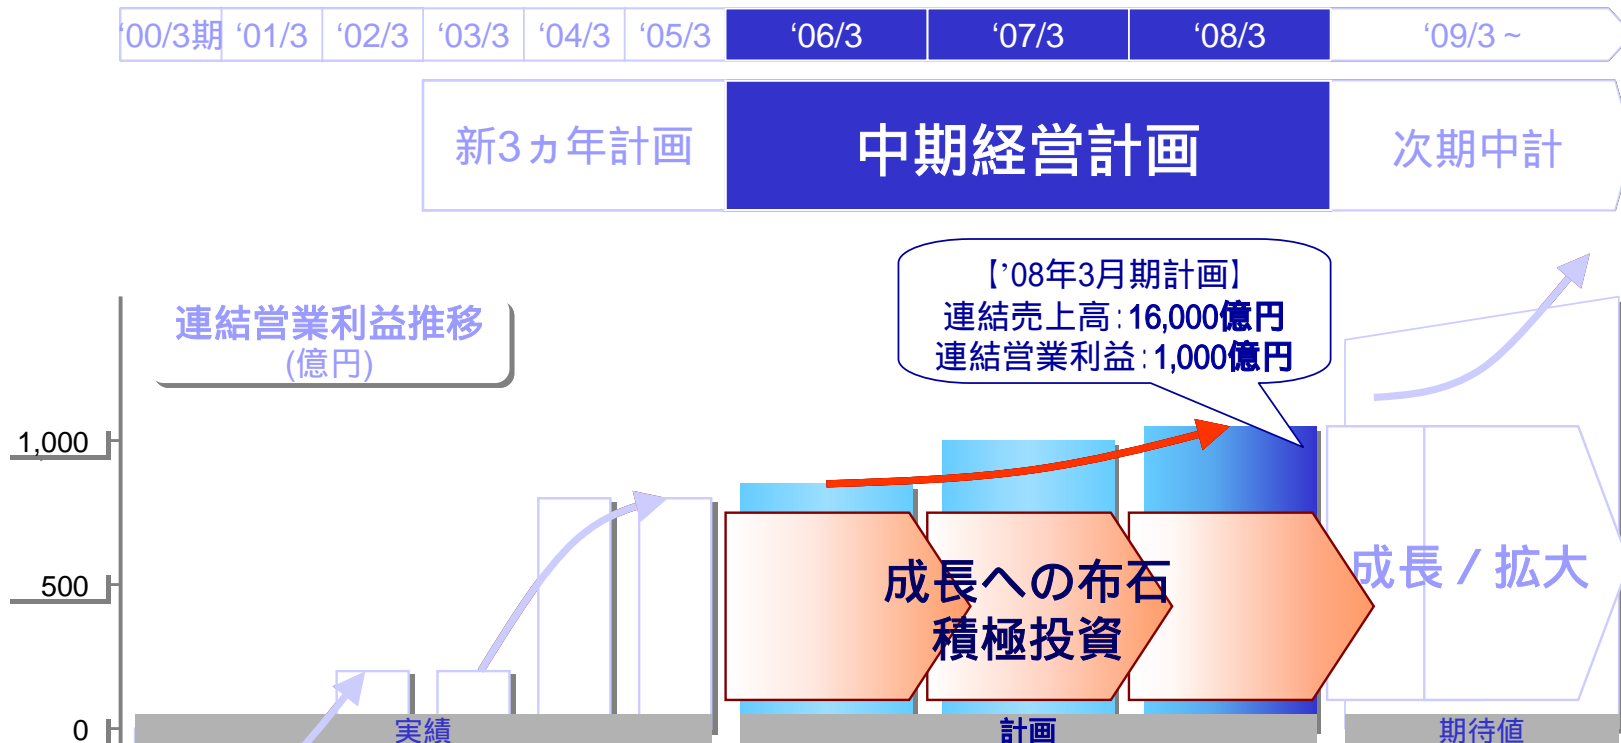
‘00/3期 ‘01/3 ‘02/3 ‘03/3 ‘04/3 ‘05/3 ‘06/3 ‘07/3 ‘08/3 ‘09/3～

新3ヵ年計画

中期経営計画

次期中計

【’08年3月期計画】
連結売上高：16,000億円
連結営業利益：1,000億円

連結営業利益推移
(億円)

1,000

500

0

成長への布石
積極投資

成長 / 拡大

実績

計画

期待値